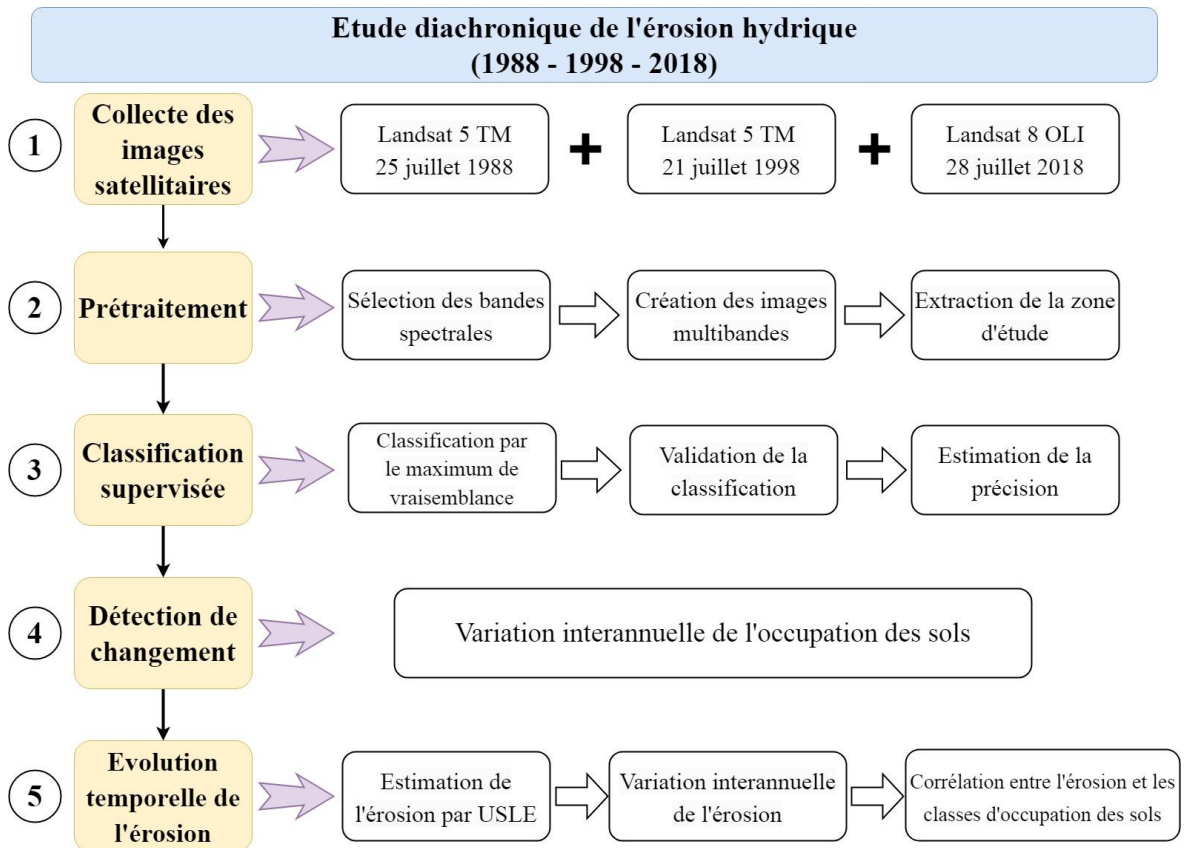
Etude diachronique de l'érosion hydrique
(1988 - 1998 - 2018)

1 Collecte des images satellitaires

Landsat 5 TM
25 juillet 1988

+

Landsat 5 TM
21 juillet 1998

+

Landsat 8 OLI
28 juillet 2018

2 Prétraitement

Sélection des bandes spectrales

Création des images multibandes

Extraction de la zone d'étude

3 Classification supervisée

Classification par le maximum de vraisemblance

Validation de la classification

Estimation de la précision

4 Détection de changement

Variation interannuelle de l'occupation des sols

5 Evolution temporelle de l'érosion

Estimation de l'érosion par USLE

Variation interannuelle de l'érosion

Corrélation entre l'érosion et les classes d'occupation des sols